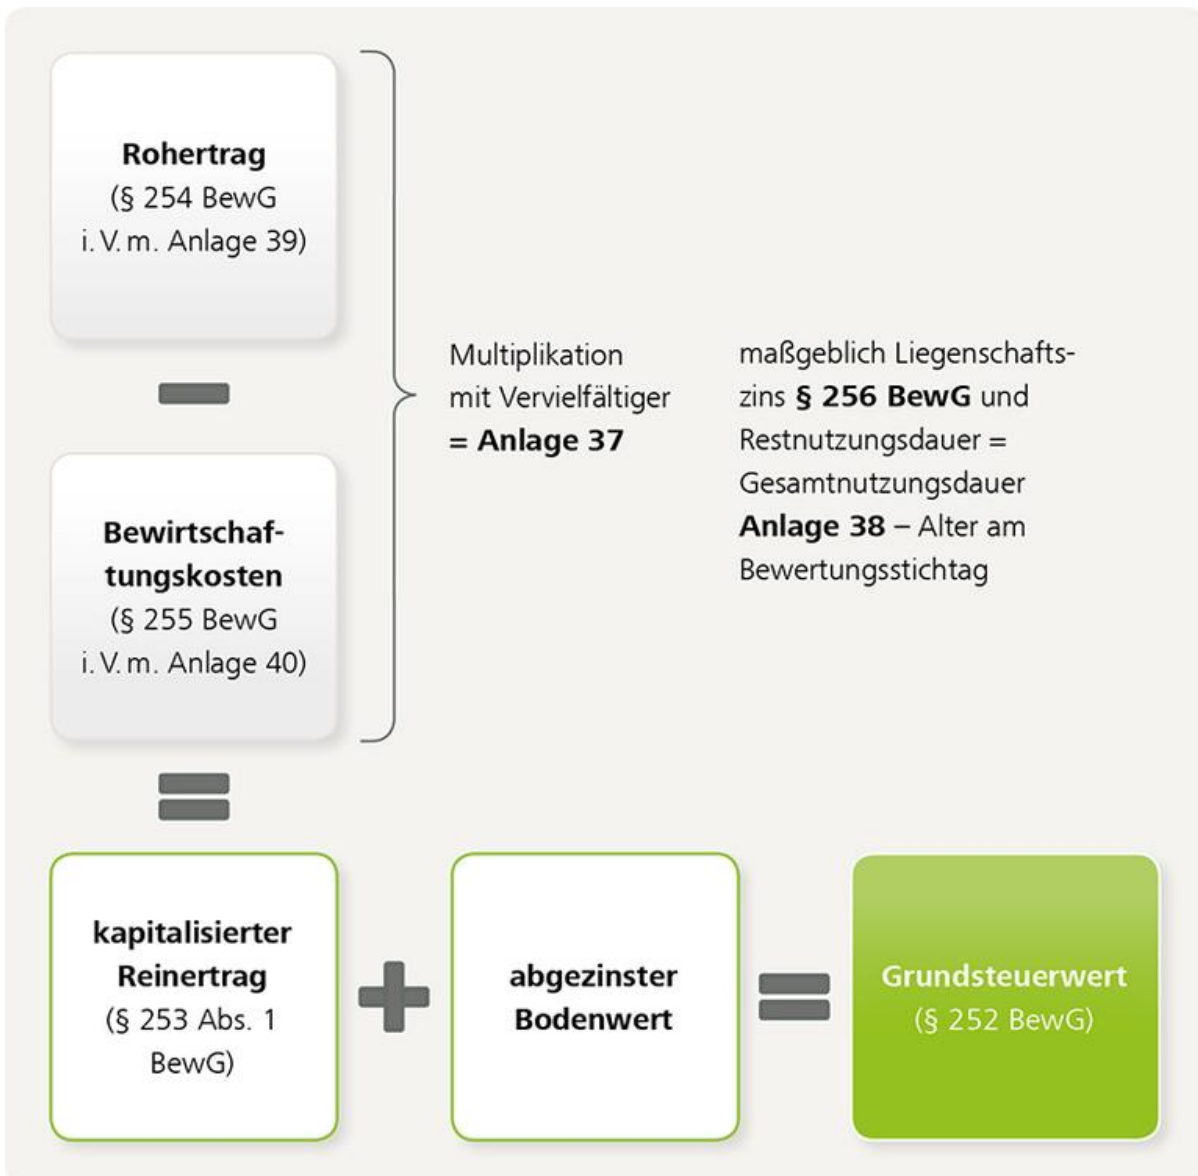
Rohertrag
(§ 254 BewG
i. V. m. Anlage 39)

Bewirtschaftungskosten
(§ 255 BewG
i. V. m. Anlage 40)

Multiplikation
mit Vervielfältiger
**= Anlage 37**

maßgeblich Liegenschaftszins **§ 256 BewG** und Restnutzungsdauer = Gesamtnutzungsdauer **Anlage 38** – Alter am Bewertungsstichtag

kapitalisierter Reinertrag
(§ 253 Abs. 1 BewG)

abgezinster Bodenwert

Grundsteuerwert
(§ 252 BewG)